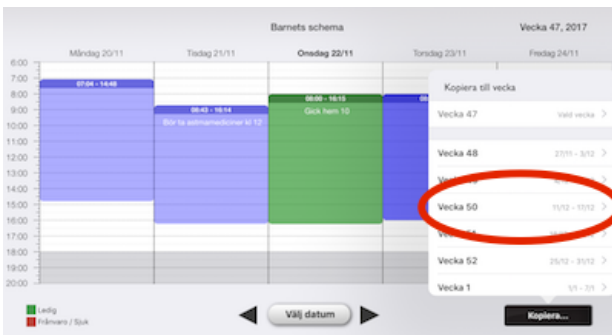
Barnets schema

Vecka 47, 2017

Måndag 20/11
Tisdag 21/11
Onsdag 22/11
Torsdag 23/11
Fredag 24/11

6:00
7:00
8:00
9:00
10:00
11:00
12:00
13:00
14:00
15:00
16:00
17:00
18:00
19:00
20:00

07:04 - 14:48

08:43 - 16:14
Bör ta astmamedicinen kl 12

08:00 - 16:15
Gick hem 10

Kopiera till vecka

Vecka 47 Vald vecka

Vecka 48 27/11 - 3/12

Vecka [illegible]

Vecka 50 11/12 - 17/12

Vecka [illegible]

Vecka 52 25/12 - 31/12

Vecka 1 1/1 - 7/1

Ledig
Frånvaro / Sjuk

Välj datum

Kopiera...